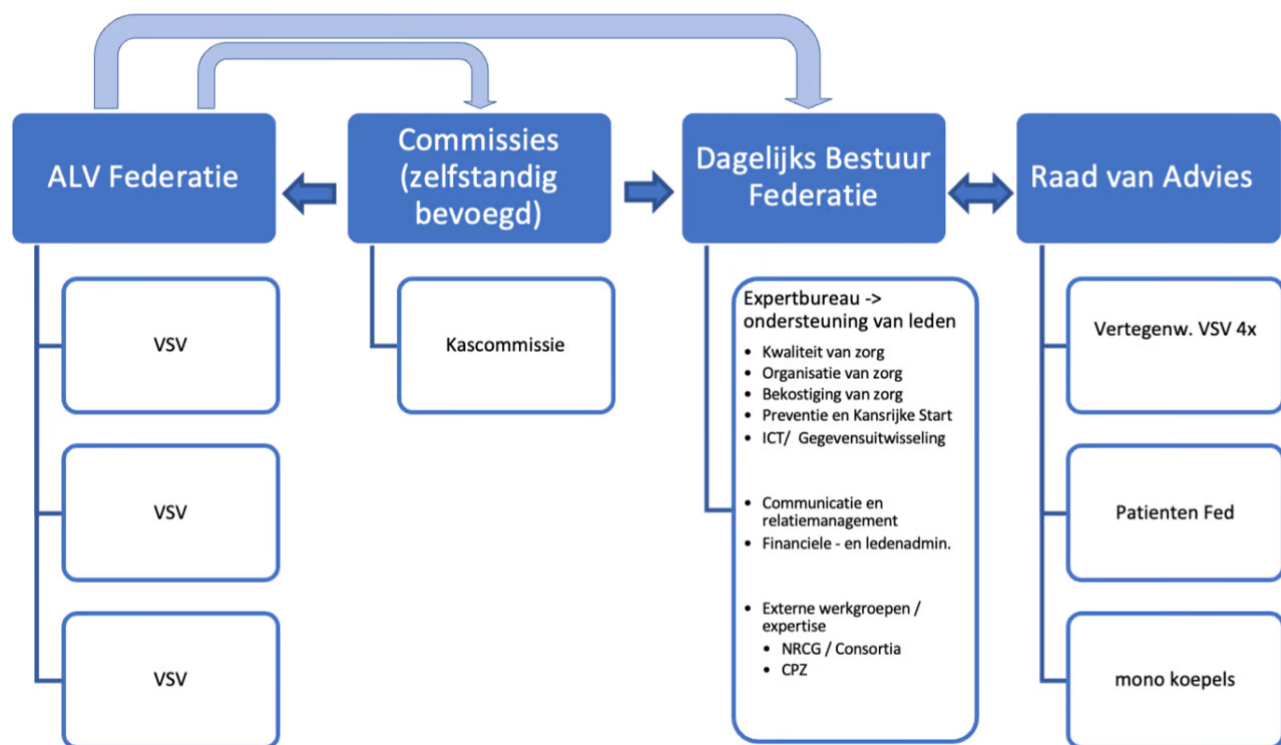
ALV Federatie

Commissies (zelfstandig bevoegd)

Dagelijks Bestuur Federatie

Raad van Advies

VSV

VSV

VSV

Kascommissie

Expertbureau -> ondersteuning van leden

- Kwaliteit van zorg
- Organisatie van zorg
- Bekostiging van zorg
- Preventie en Kansrijke Start
- ICT/ Gegevensuitwisseling

- Communicatie en relatiemanagement
- Financiele - en ledenadmin.

- Externe werkgroepen / expertise
  - NRCG / Consortia
  - CPZ

Vertegenw. VSV 4x

Patienten Fed

mono koepels